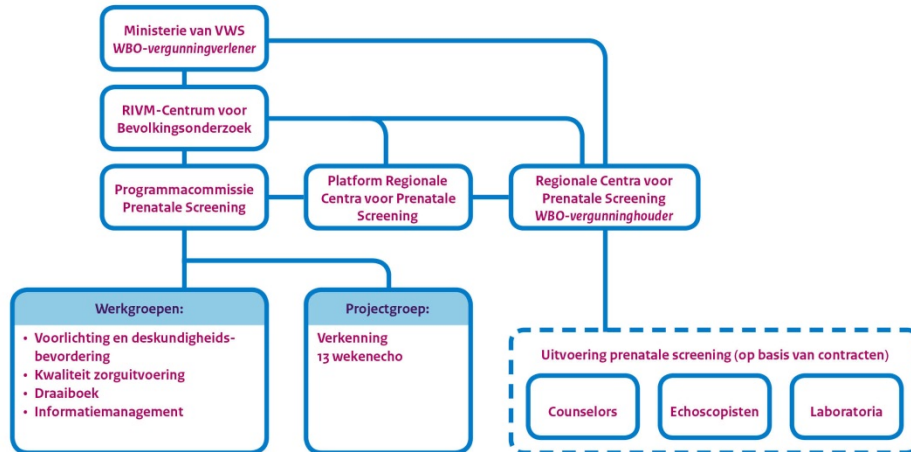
Ministerie van VWS
*WBO-vergunningverlener*

RIVM-Centrum voor Bevolkingsonderzoek

Programmacommissie Prenatale Screening

Platform Regionale Centra voor Prenatale Screening

Regionale Centra voor Prenatale Screening
*WBO-vergunninghouder*

Werkgroepen:
• Voorlichting en deskundigheidsbevordering
• Kwaliteit zorguitvoering
• Draaiboek
• Informatiemanagement

Projectgroep:
Verkenning 13 wekenecho

Uitvoering prenatale screening (op basis van contracten)

Counselors

Echoscopisten

Laboratoria